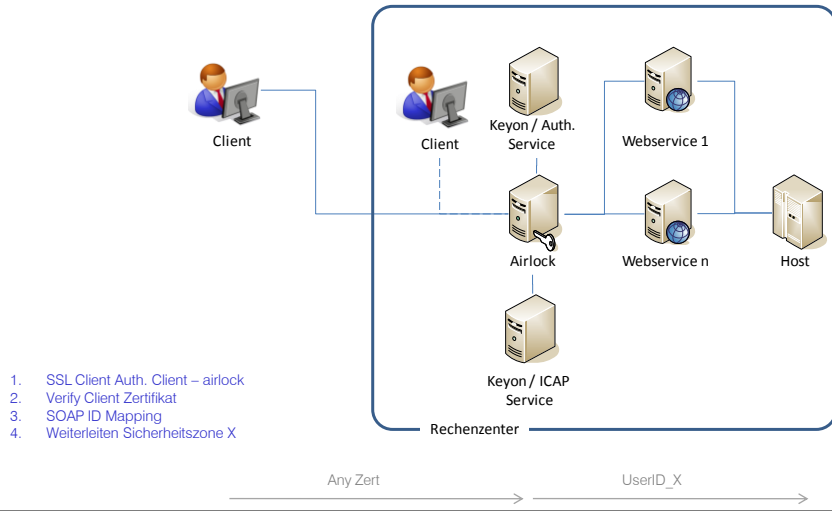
Client

Client

Keyon / Auth. Service

Webservice 1

Airlock

Webservice n

Host

Keyon / ICAP Service

Rechenzenter

1. SSL Client Auth. Client – airlock
2. Verify Client Zertifikat
3. SOAP ID Mapping
4. Weiterleiten Sicherheitszone X

Any Zert

UserID_X